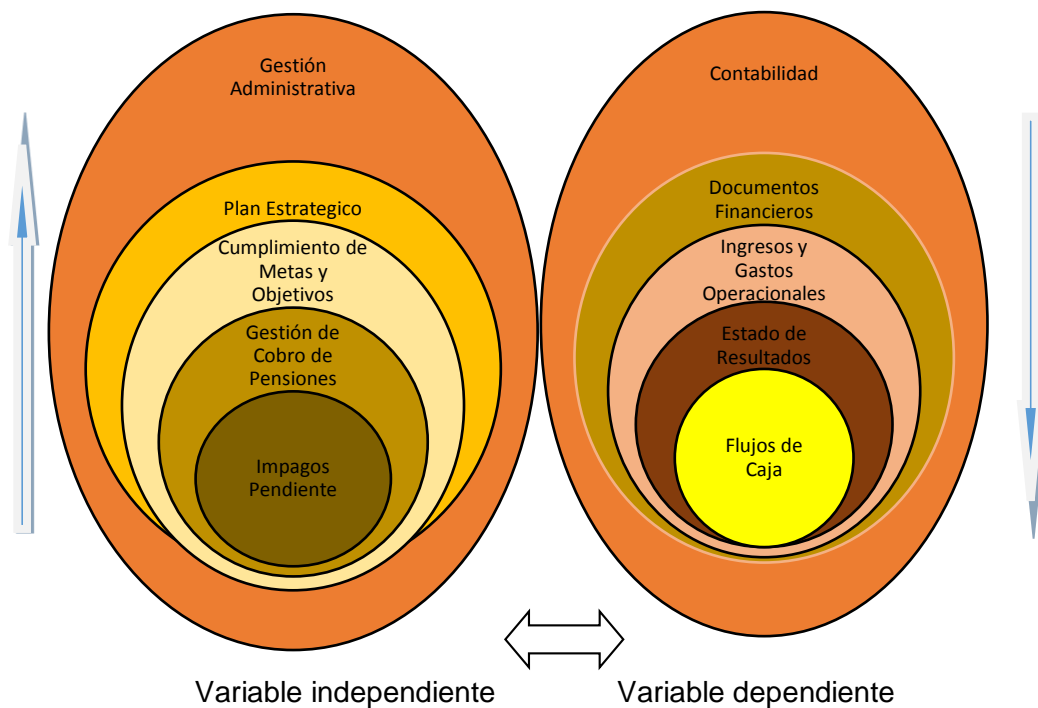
Gestión Administrativa

Plan Estrategico

Cumplimiento de Metas y Objetivos

Gestión de Cobro de Pensiones

Impagos Pendiente

Contabilidad

Documentos Financieros

Ingresos y Gastos Operacionales

Estado de Resultados

Flujos de Caja

Variable independiente

Variable dependiente